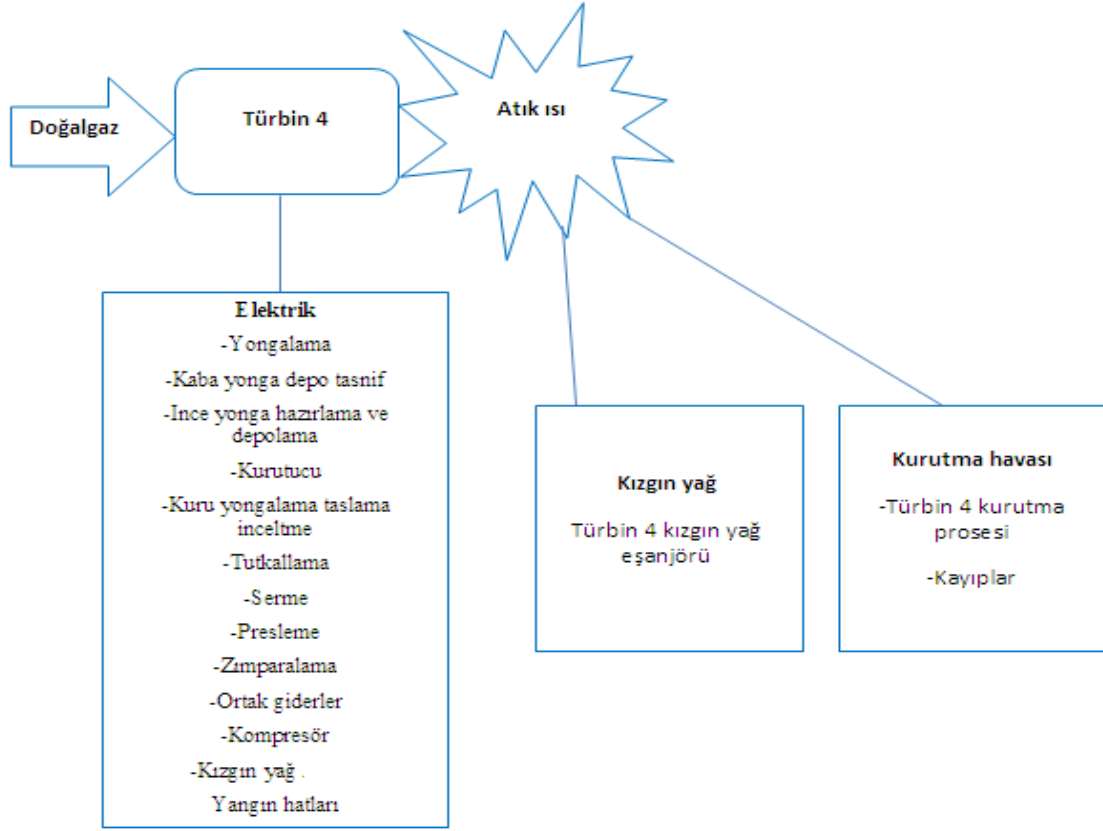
Doğalgaz

Türbin 4

Atık ısı

Elektrik
-Yongalama
-Kaba yonga depo tasnif
-Ince yonga hazırlama ve depolama
-Kurutucu
-Kuru yongalama taslama inceltme
-Tutkallama
-Serme
-Presleme
-Zımparalama
-Ortak giderler
-Kompresör
-Kızgın yağ .
Yangın hatları

Kızgın yağ
Türbin 4 kızgın yağ eşanjörü

Kurutma havası
-Türbin 4 kurutma prosesi
-Kayıplar